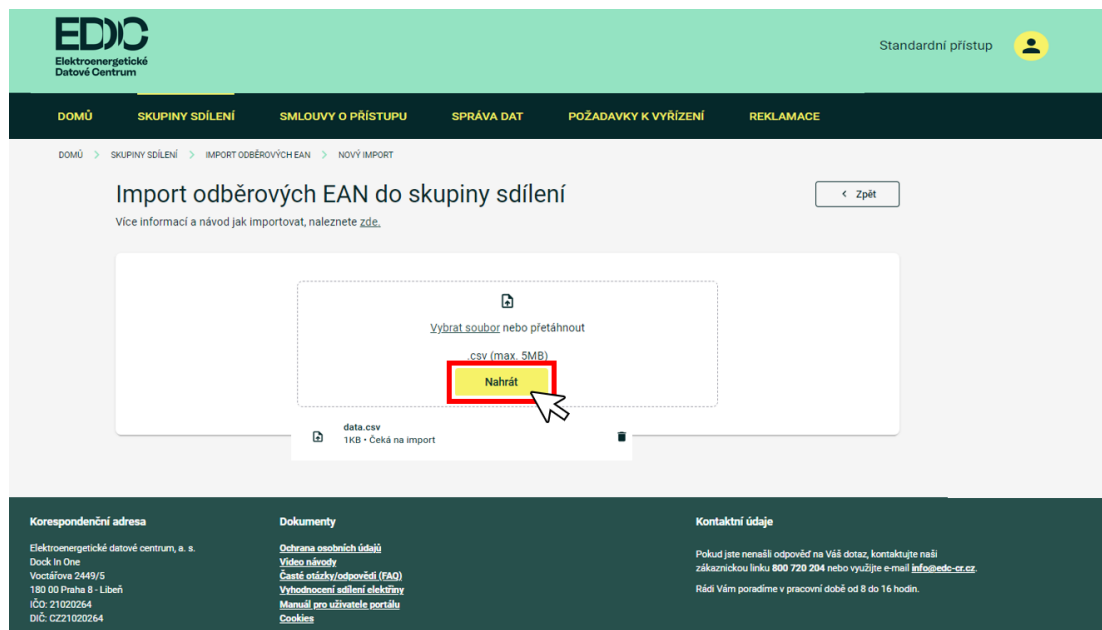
EDC
Elektroenergetické Datové Centrum

Standardní přístup

DOMŮ SKUPINY SDÍLENÍ SMLOUVY O PŘÍSTUPU SPRÁVA DAT POŽADAVKY K VYŘÍZENÍ REKLAMACE

DOMŮ > SKUPINY SDÍLENÍ > IMPORT ODBĚROVÝCH EAN > NOVÝ IMPORT

Import odběrových EAN do skupiny sdílení

Více informací a návod jak importovat, naleznete zde.

< Zpět

Vybrat soubor nebo přetáhnout

.csv (max. 5MB)

Nahrát

data.csv
1KB • Čeká na import

Korespondenční adresa

Elektroenergetické datové centrum, a. s.
Dock In One
Voctářova 2449/5
180 00 Praha 8 - Libeň
IČO: 21020264
DIČ: CZ21020264

Dokumenty

Ochrana osobních údajů
Video návody
Časté otázky/odpovědi (FAQ)
Vyhodnocení sdílení elektřiny
Manuál pro uživatele portálu
Cookies

Kontaktní údaje

Pokud jste nenašli odpověď na Váš dotaz, kontaktujte naši zákaznickou linku 800 720 204 nebo využijte e-mail info@edc-cr.cz.

Rádi Vám poradíme v pracovní době od 8 do 16 hodin.